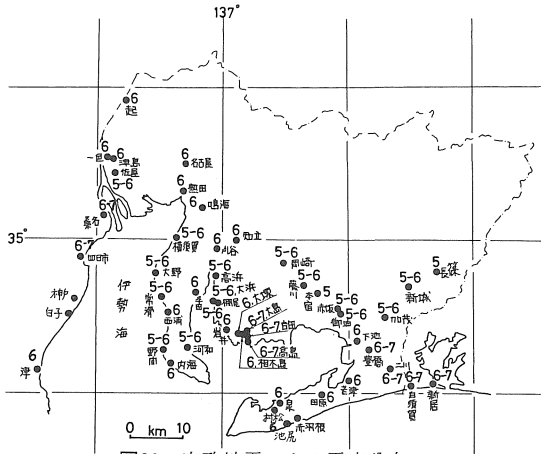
137°

6 起

6 一宮
6 津島
佐屋
5-6
6 稲沢
6 熱田
6 鳴海
35°
桑名 6
6-7 四日市
5-6 横須賀
6 挙母
6 知立
6 大府
5-6 岡崎
5-6 大野
5-6 高浜
5-6 幸田
6 伊
勢
海
常滑
5-6 大浜
6 蒲郡
5-6 新城
5 長篠
6 亀崎
6 西尾
6-7 大浜
6 鈴鹿
5-6 御油
5-6 加茂
6-7 白子
柳 6
5-6 半田
6-7 吉良
6 西浦
5-6 河和
野間
6 内海
6-7 高島
6 豊橋
6-7 二川
6 相木島
6 福江
6 田原
6-7 赤羽根
6-7 新居
6 泉
白須賀
6 津
池尻
伊良湖
0 km 10
図21 東南海震 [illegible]